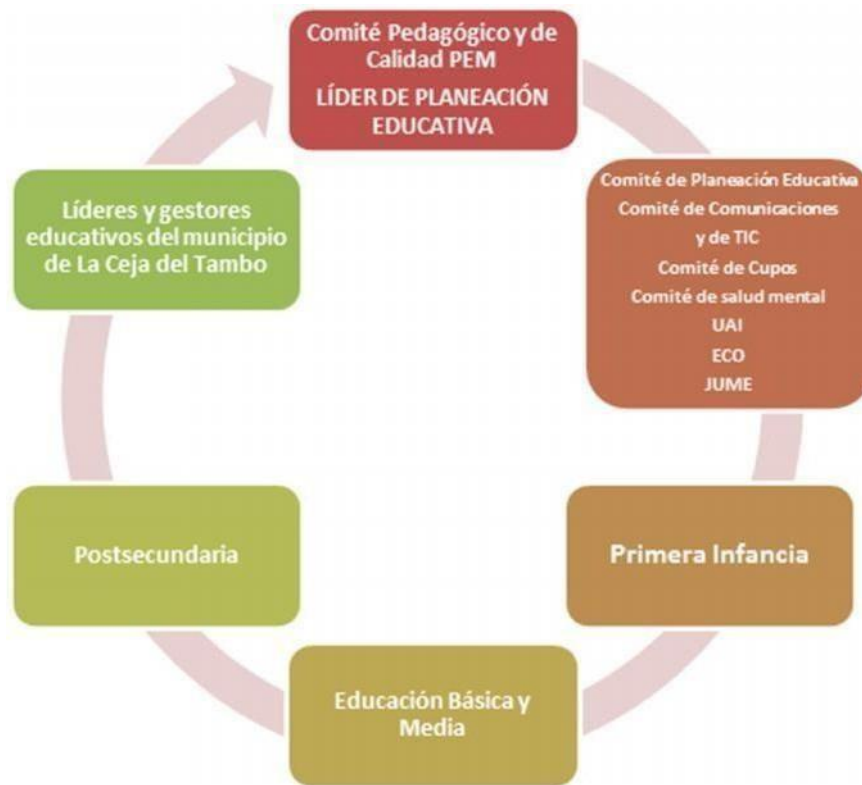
Comité Pedagógico y de Calidad PEM
LÍDER DE PLANEACIÓN EDUCATIVA

Comité de Planeación Educativa
Comité de Comunicaciones y de TIC
Comité de Cupos
Comité de salud mental
UAI
ECO
JUME

Primera Infancia

Educación Básica y Media

Postsecundaria

Líderes y gestores educativos del municipio de La Ceja del Tambo